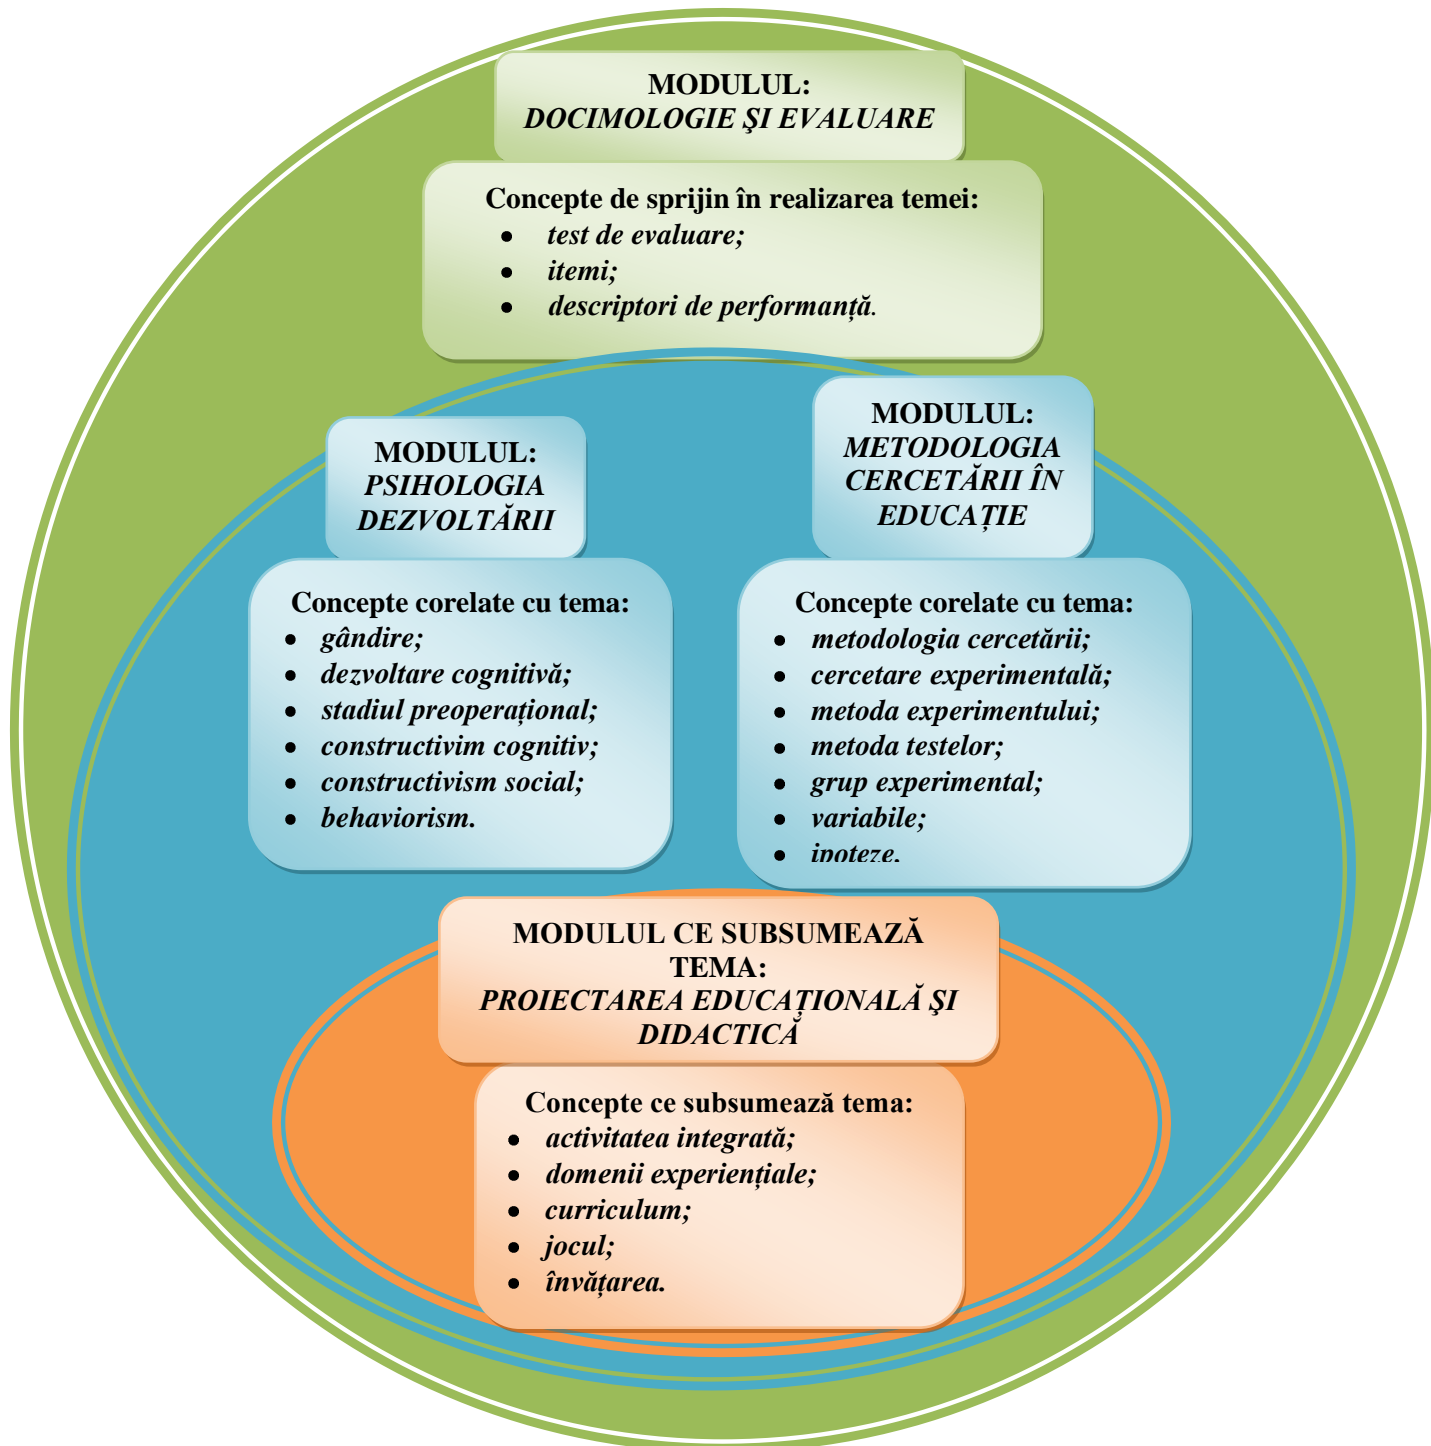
MODULUL:
DOCIMOLOGIE ŞI EVALUARE

Concepte de sprijin în realizarea temei:
- test de evaluare;
- itemi;
- descriptori de performanță.

MODULUL:
PSIHOLOGIA DEZVOLTĂRII

Concepte corelate cu tema:
- gândire;
- dezvoltare cognitivă;
- stadiul preoperațional;
- constructivim cognitiv;
- constructivism social;
- behaviorism.

MODULUL:
METODOLOGIA CERCETĂRII ÎN EDUCAȚIE

Concepte corelate cu tema:
- metodologia cercetării;
- cercetare experimentală;
- metoda experimentului;
- metoda testelor;
- grup experimental;
- variabile;
- ipoteze.

MODULUL CE SUBSUMEAZĂ TEMA:
PROIECTAREA EDUCAȚIONALĂ ŞI DIDACTICĂ

Concepte ce subsumează tema:
- activitatea integrată;
- domenii experiențiale;
- curriculum;
- jocul;
- învățarea.